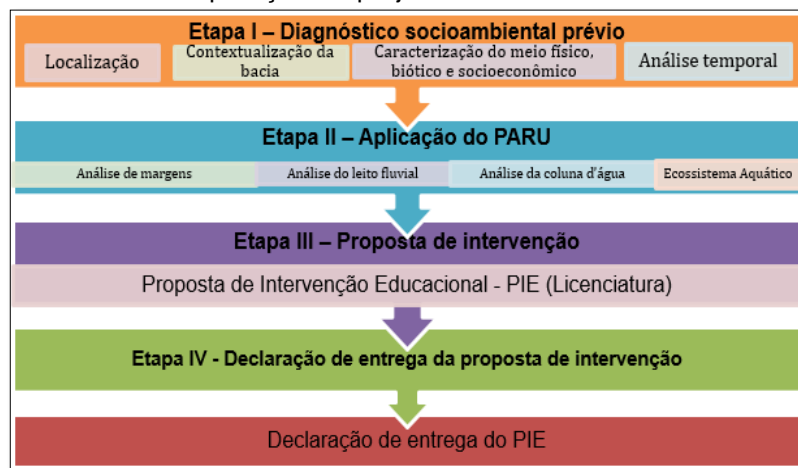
Etapa I – Diagnóstico socioambiental prévio

Localização

Contextualização da bacia

Caracterização do meio físico, biótico e socioeconômico

Análise temporal

Etapa II – Aplicação do PARU

Análise de margens

Análise do leito fluvial

Análise da coluna d'água

Ecossistema Aquático

Etapa III – Proposta de intervenção

Proposta de Intervenção Educacional - PIE (Licenciatura)

Etapa IV - Declaração de entrega da proposta de intervenção

Declaração de entrega do PIE